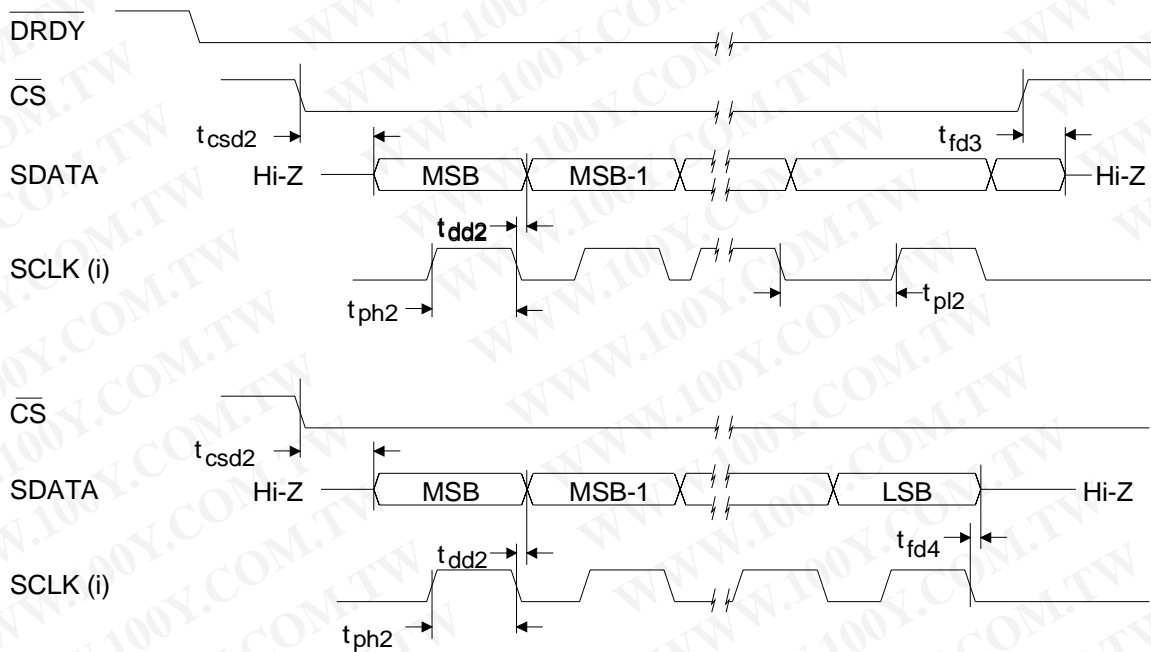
$\overline{DRDY}$

$\overline{CS}$

$t_{csd2}$

$t_{fd3}$

SDATA Hi-Z MSB MSB-1 Hi-Z

$t_{dd2}$

SCLK (i)

$t_{ph2}$

$t_{pl2}$

$\overline{CS}$

$t_{csd2}$

SDATA Hi-Z MSB MSB-1 LSB Hi-Z

$t_{dd2}$

$t_{fd4}$

SCLK (i)

$t_{ph2}$

WWW.100Y.COM.TW